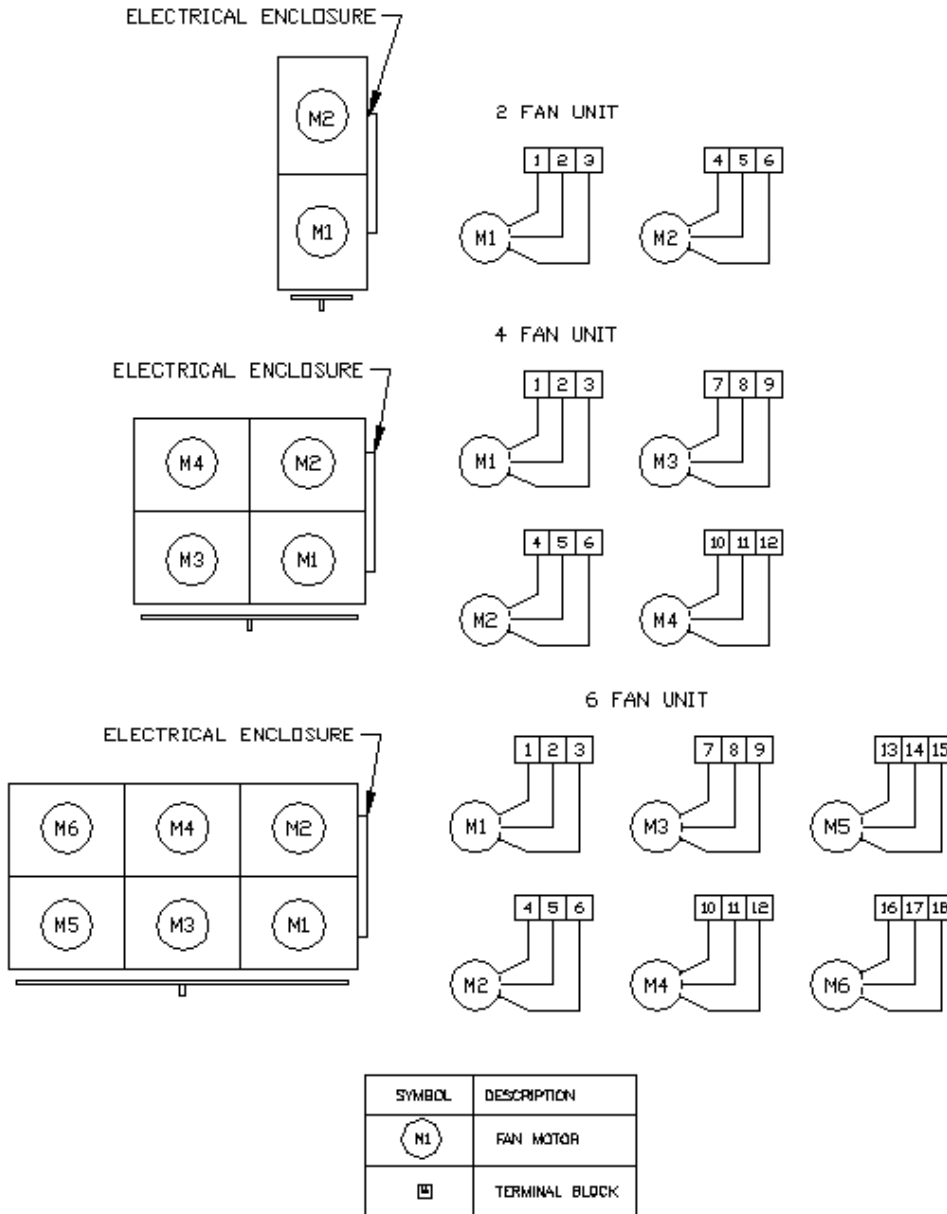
ELECTRICAL ENCLOSURE

M2

M1

2 FAN UNIT

1 2 3

M1

4 5 6

M2

4 FAN UNIT

ELECTRICAL ENCLOSURE

M4 M2

M3 M1

1 2 3

M1

7 8 9

M3

4 5 6

M2

10 11 12

M4

6 FAN UNIT

ELECTRICAL ENCLOSURE

M6 M4 M2

M5 M3 M1

1 2 3

M1

7 8 9

M3

13 14 15

M5

4 5 6

M2

10 11 12

M4

16 17 18

M6

| SYMBOL | DESCRIPTION |
|---|---|
| M1 | FAN MOTOR |
| 4 | TERMINAL BLOCK |